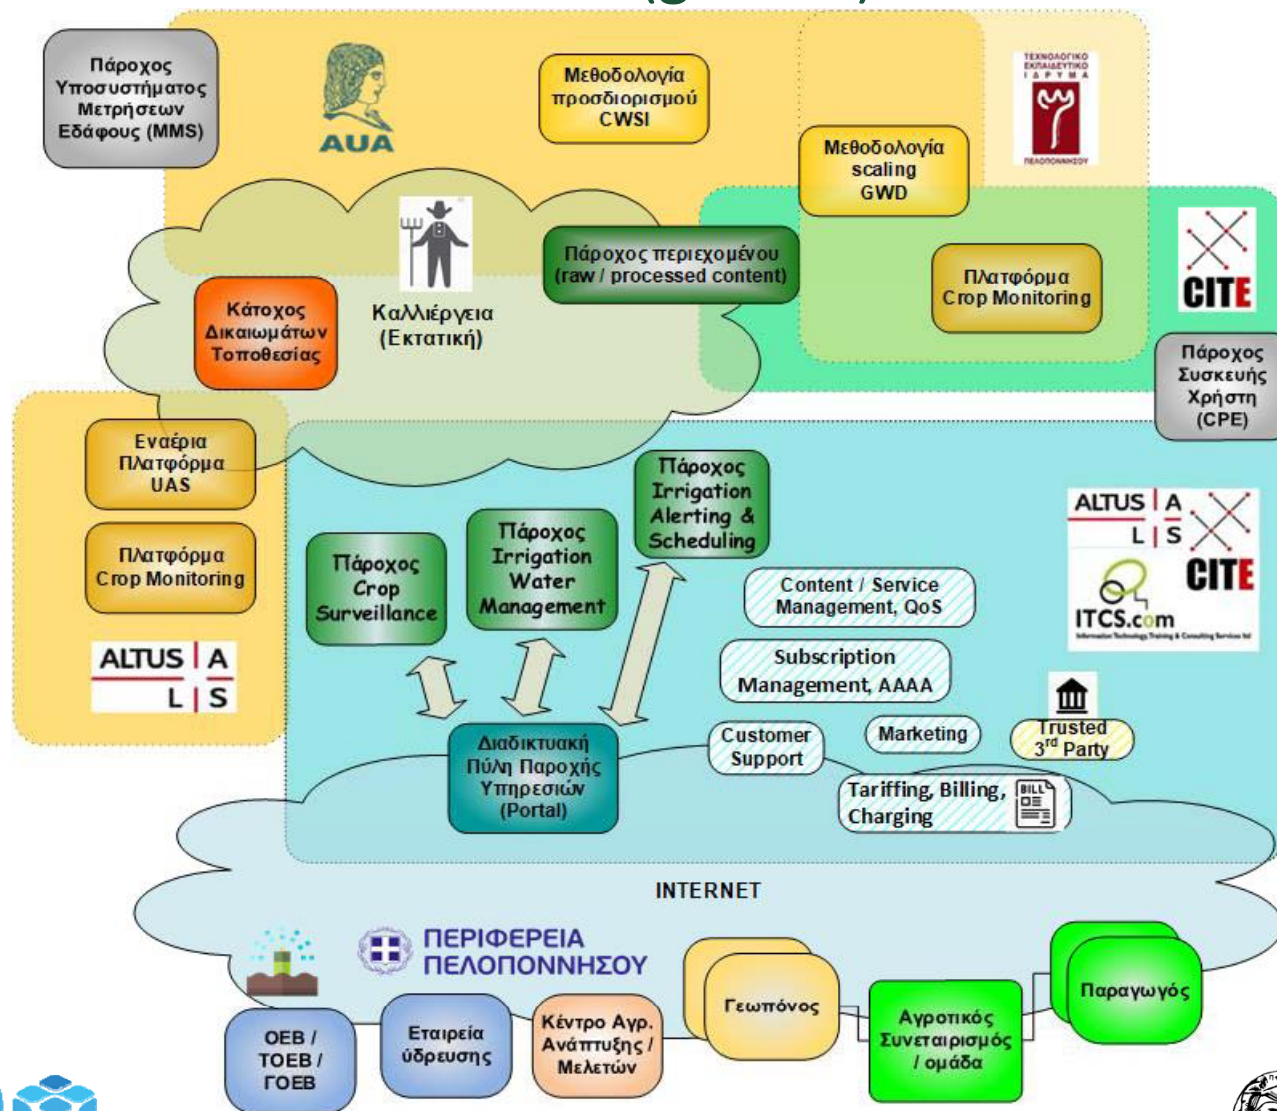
Πάροχος Υποσυστήματος Μετρήσεων Εδάφους (MMS)

AUA

Μεθοδολογία προσδιορισμού CWSI

ΤΕΧΝΟΛΟΓΙΚΟ ΕΚΠΑΙΔΕΥΤΙΚΟ ΙΔΡΥΜΑ ΠΕΛΟΠΟΝΝΗΣΟΥ

Μεθοδολογία scaling GWD

CITE

Πάροχος περιεχομένου (raw / processed content)

Πλατφόρμα Crop Monitoring

Κάτοχος Δικαιωμάτων Τοποθεσίας

Καλλιέργεια (Εκτατική)

Πάροχος Συσκευής Χρήστη (CPE)

Εναέρια Πλατφόρμα UAS

Πλατφόρμα Crop Monitoring

ALTUS A L S

Πάροχος Crop Surveillance

Πάροχος Irrigation Water Management

Πάροχος Irrigation Alerting & Scheduling

ALTUS A L S

CITE

ITCS.com

Content / Service Management, QoS

Subscription Management, AAAA

Customer Support

Marketing

Trusted 3$^{rd}$ Party

Διαδικτυακή Πύλη Παροχής Υπηρεσιών (Portal)

Tariffing, Billing, Charging

BILL

INTERNET

ΠΕΡΙΦΕΡΕΙΑ ΠΕΛΟΠΟΝΝΗΣΟΥ

ΟΕΒ / ΤΟΕΒ / ΓΟΕΒ

Εταιρεία ύδρευσης

Κέντρο Αγρ. Ανάπτυξης / Μελετών

Γεωπόνος

Αγροτικός Συνεταιρισμός / ομάδα

Παραγωγός